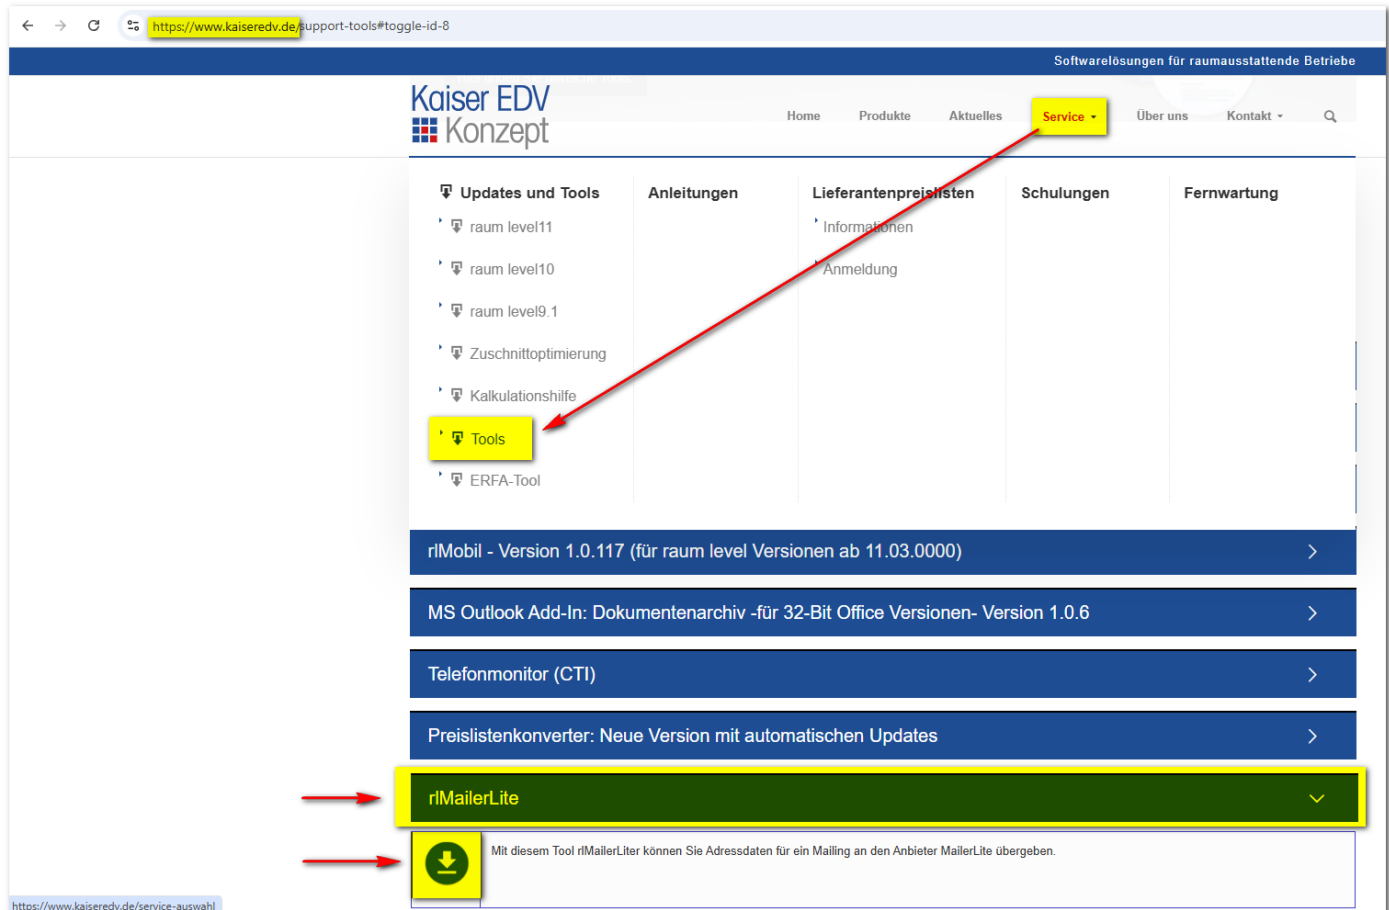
https://www.kaiseredv.de/support-tools#toggle-id-8

Softwarelösungen für raumausstattende Betriebe

Kaiser EDV Konzept

Home Produkte Aktuelles Service Über uns Kontakt

Updates und Tools
raum level11
raum level10
raum level9.1
Zuschnittoptimierung
Kalkulationshilfe
Tools
ERFA-Tool

Anleitungen

Lieferantenpreislisten
Informationen
Anmeldung

Schulungen

Fernwartung

rlMobil - Version 1.0.117 (für raum level Versionen ab 11.03.0000)

MS Outlook Add-In: Dokumentenarchiv -für 32-Bit Office Versionen- Version 1.0.6

Telefonmonitor (CTI)

Preislistenkonverter: Neue Version mit automatischen Updates

rlMailerLite

Mit diesem Tool rlMailerLiter können Sie Adressdaten für ein Mailing an den Anbieter MailerLite übergeben.

https://www.kaiseredv.de/service-auswahl